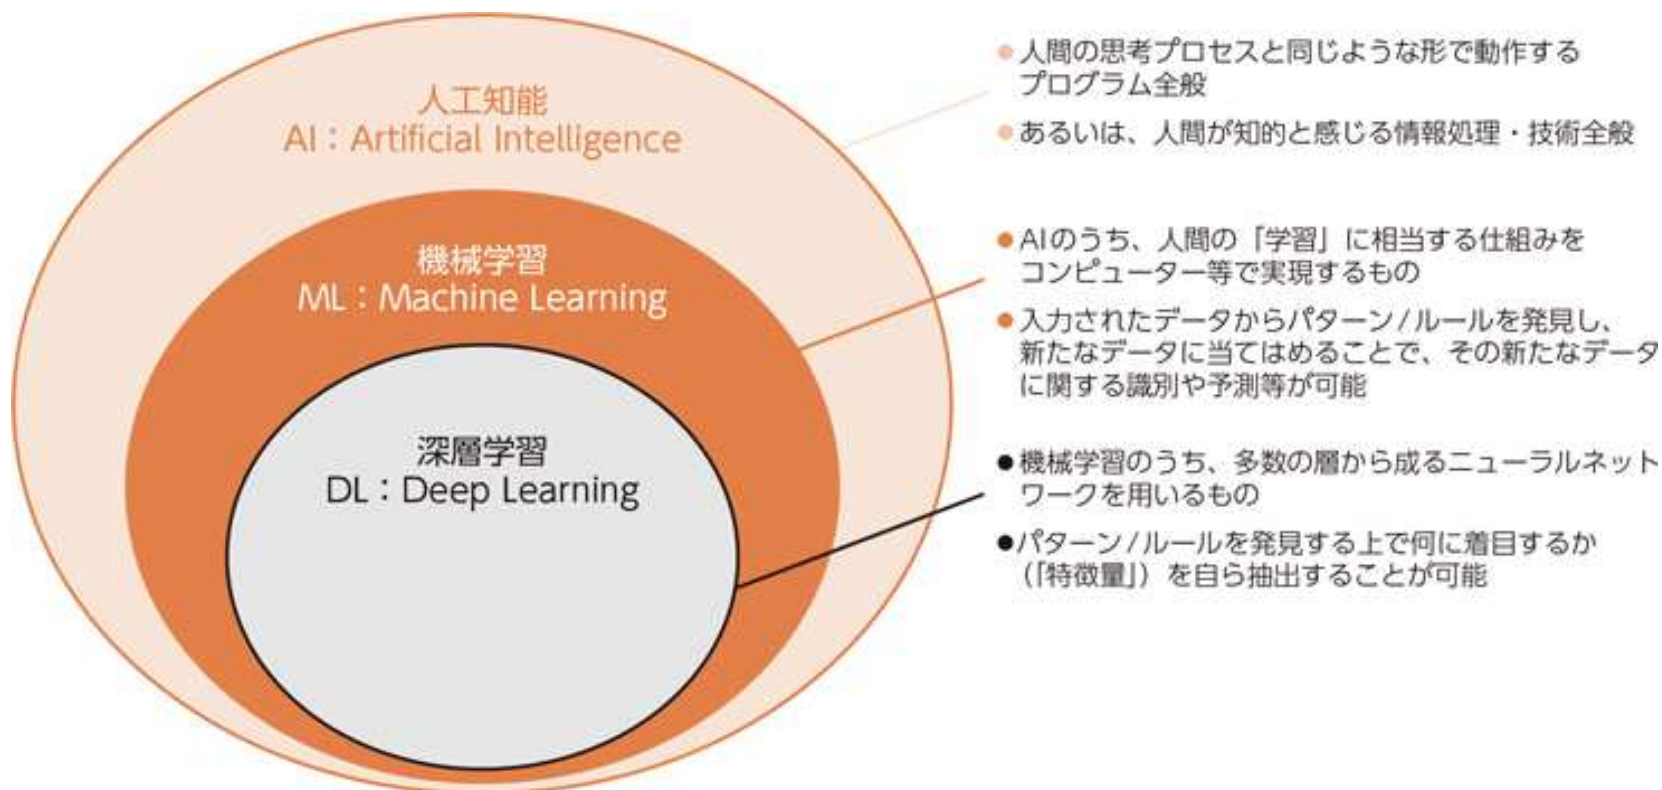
人工知能
AI：Artificial Intelligence

機械学習
ML：Machine Learning

深層学習
DL：Deep Learning

● 人間の思考プロセスと同じような形で動作するプログラム全般

● あるいは、人間が知的と感じる情報処理・技術全般

● AIのうち、人間の「学習」に相当する仕組みをコンピューター等で実現するもの

● 入力されたデータからパターン／ルールを発見し、新たなデータに当てはめることで、その新たなデータに関する識別や予測等が可能

● 機械学習のうち、多数の層から成るニューラルネットワークを用いるもの

● パターン／ルールを発見する上で何に着目するか（「特徴量」）を自ら抽出することが可能